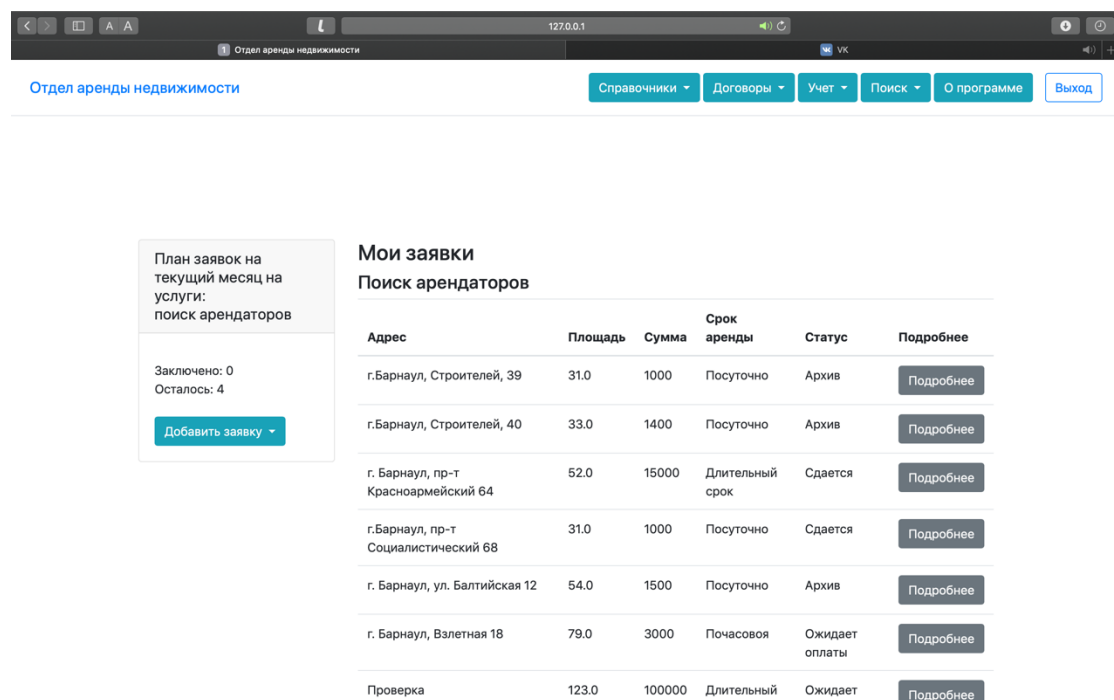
A A

127.0.0.1

1 Отдел аренды недвижимости

VK

Отдел аренды недвижимости

Справочники ▾ Договоры ▾ Учет ▾ Поиск ▾ О программе Выход

План заявок на текущий месяц на услуги: поиск арендаторов

Заключено: 0
Осталось: 4

Добавить заявку ▾

Мои заявки

Поиск арендаторов

| Адрес | Площадь | Сумма | Срок аренды | Статус | Подробнее |
|---|---|---|---|---|---|
| г.Барнаул, Строителей, 39 | 31.0 | 1000 | Посуточно | Архив | Подробнее |
| г.Барнаул, Строителей, 40 | 33.0 | 1400 | Посуточно | Архив | Подробнее |
| г. Барнаул, пр-т Красноармейский 64 | 52.0 | 15000 | Длительный срок | Сдается | Подробнее |
| г.Барнаул, пр-т Социалистический 68 | 31.0 | 1000 | Посуточно | Сдается | Подробнее |
| г. Барнаул, ул. Балтийская 12 | 54.0 | 1500 | Посуточно | Архив | Подробнее |
| г. Барнаул, Взлетная 18 | 79.0 | 3000 | Почасовоя | Ожидает оплаты | Подробнее |
| Проверка | 123.0 | 100000 | Длительный | Ожидает | Подробнее |